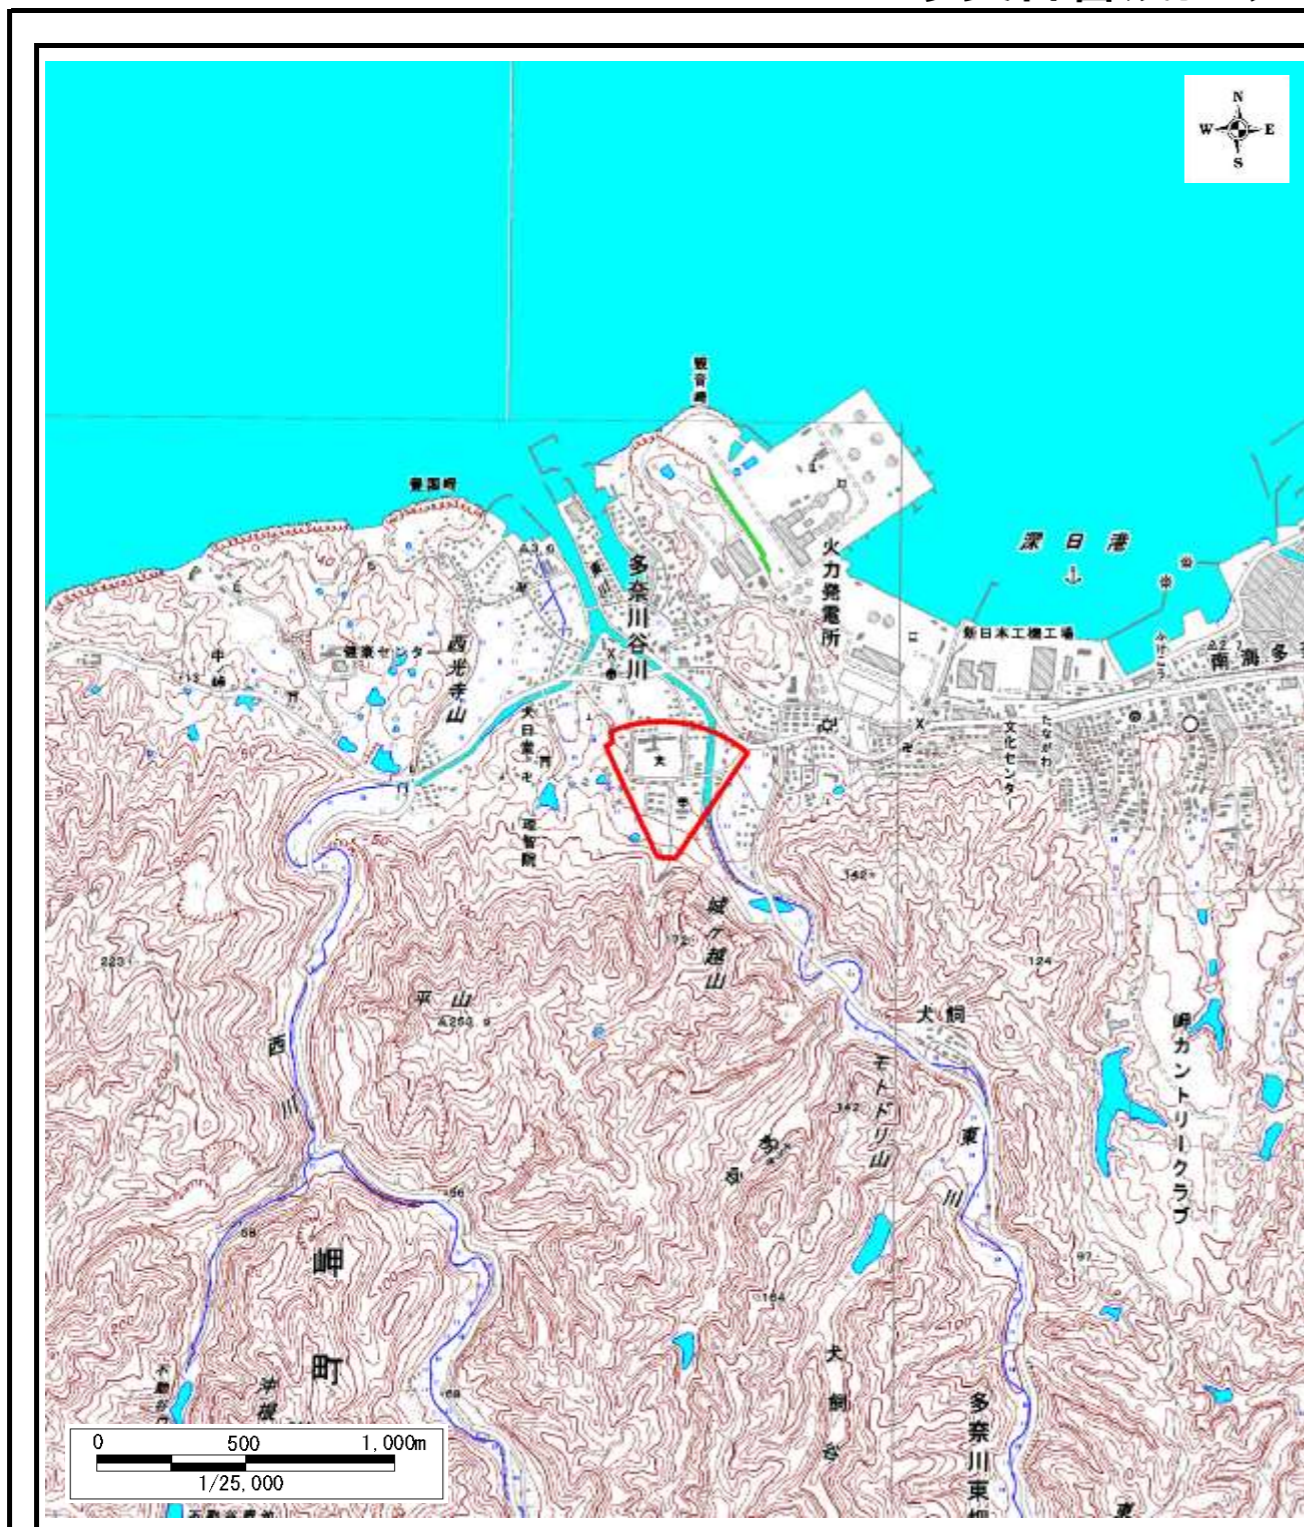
N
W
E
S

観音崎
豊国崎
深日港
火力発電所
新日本工機工場
多奈川谷川
西光寺山
健康センター
中
南海多
文化センター
たながわ
大日堂
理智院
城ヶ越山
平山
西
川
犬飼
東
川
岬カントリークラブ
岬
町
犬
飼
谷
多
奈
川
東
223
124
142
342
164
97
0
500
1,000m
1/25,000